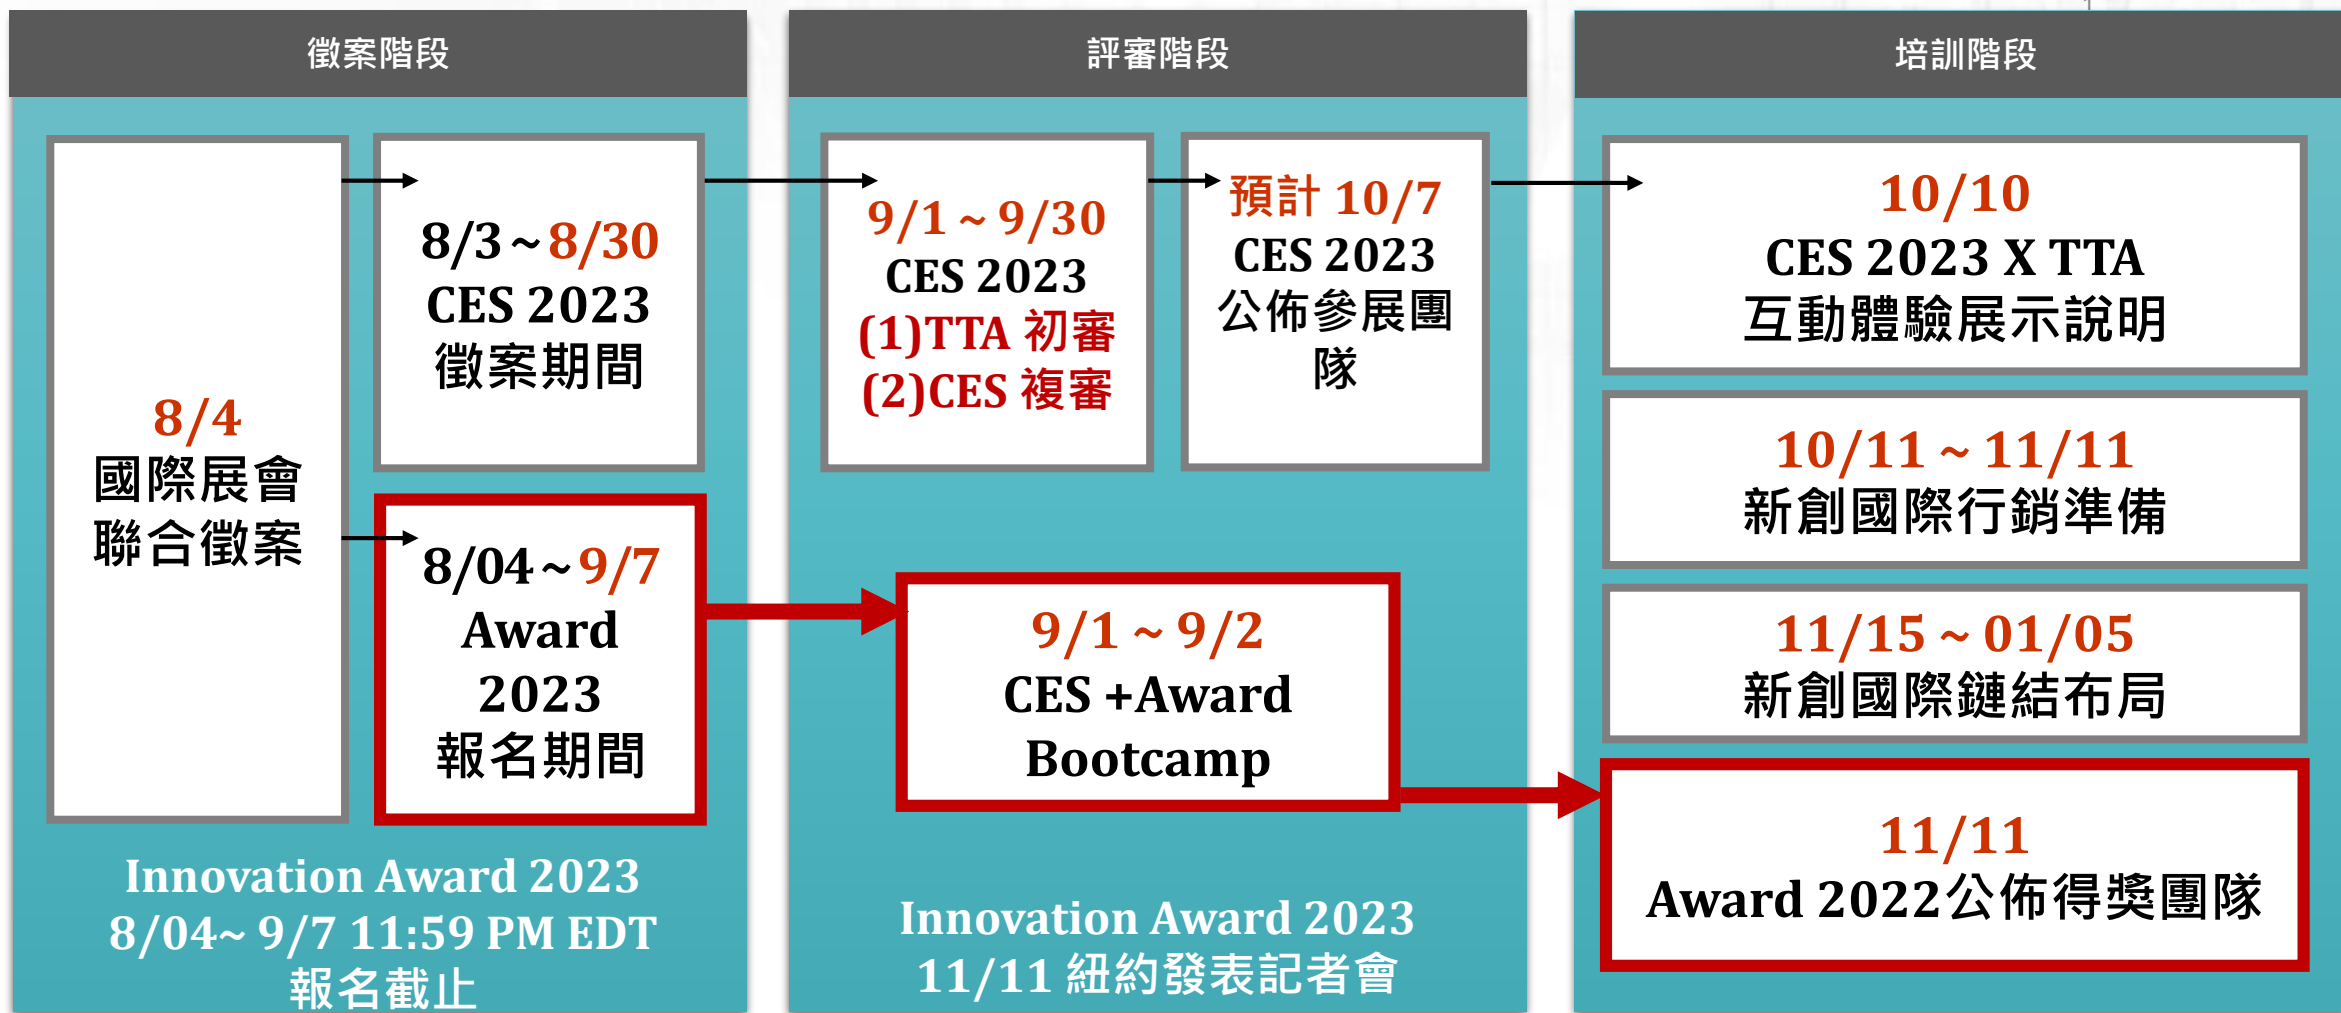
徵案階段

8/4
國際展會
聯合徵案

8/3～8/30
CES 2023
徵案期間

8/04～9/7
Award 2023
報名期間

Innovation Award 2023
8/04~ 9/7 11:59 PM EDT
報名截止

評審階段

9/1～9/30
CES 2023
(1)TTA 初審
(2)CES 複審

預計 10/7
CES 2023
公佈參展團隊

9/1～9/2
CES +Award
Bootcamp

Innovation Award 2023
11/11 紐約發表記者會

培訓階段

10/10
CES 2023 X TTA
互動體驗展示說明

10/11～11/11
新創國際行銷準備

11/15～01/05
新創國際鏈結布局

11/11
Award 2022公佈得獎團隊